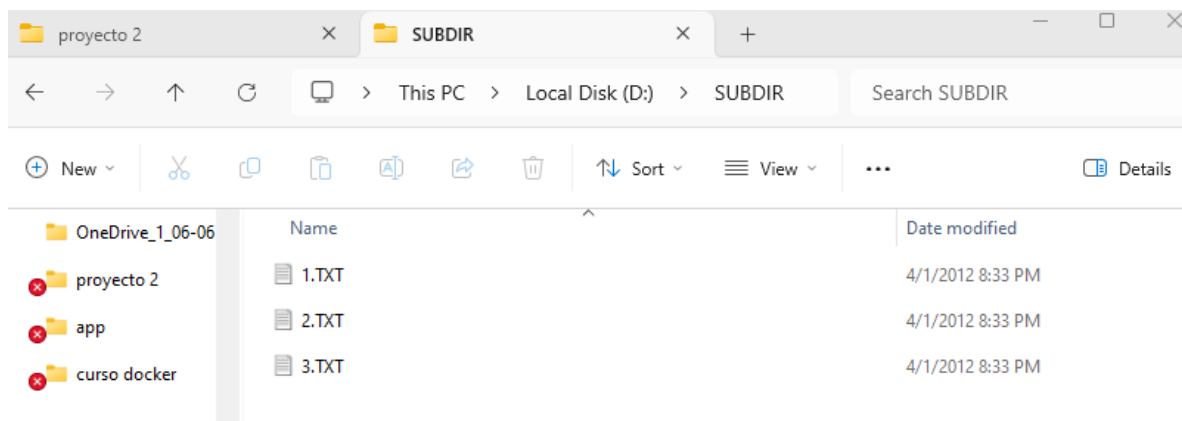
proyecto 2 ×
SUBDIR ×
+

This PC > Local Disk (D:) > SUBDIR
Search SUBDIR

New
Sort
View
...
Details

OneDrive_1_06-06
proyecto 2
app
curso docker

| Name | Date modified |
|---|---|
| 1.TXT | 4/1/2012 8:33 PM |
| 2.TXT | 4/1/2012 8:33 PM |
| 3.TXT | 4/1/2012 8:33 PM |